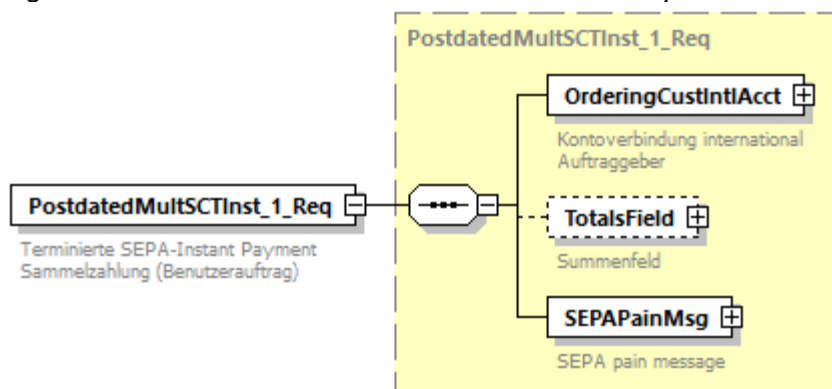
PostdatedMultSCTInst_1_Req

PostdatedMultSCTInst_1_Req

Terminierte SEPA-Instant Payment Sammelzahlung (Benutzerauftrag)

OrderingCustIntlAcct

Kontoverbindung international Auftraggeber

TotalsField

Summenfeld

SEPAPainMsg

SEPA pain message